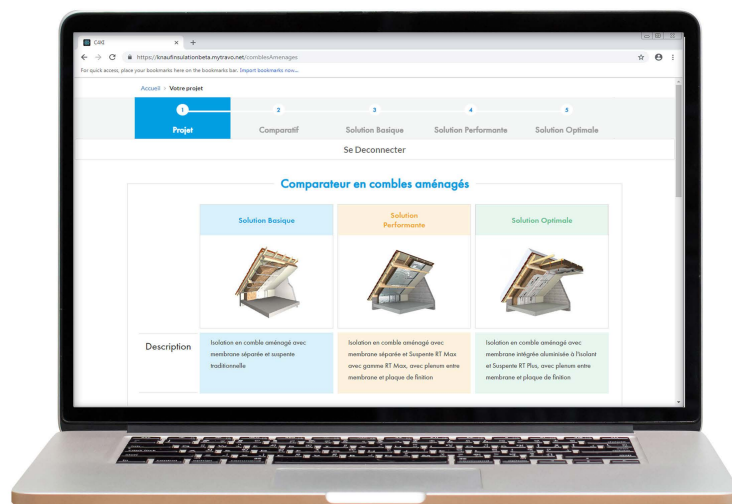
C4Q
https://knaufinsulationbeta.mytravo.net/comblesAmenages
For quick access, place your bookmarks here on the bookmarks bar. Import bookmarks now...

Accueil > Votre projet

1 Projet
2 Comparatif
3 Solution Basique
4 Solution Performante
5 Solution Optimale

Se Deconnecter

Comparateur en combles aménagés

| | Solution Basique | Solution Performante | Solution Optimale |
|---|---|---|---|
| Description | Isolation en comble aménagé avec membrane séparée et suspente traditionnelle | Isolation en comble aménagé avec membrane séparée et Suspente RT Max avec gamme RT Max, avec plenum entre membrane et plaque de finition | Isolation en comble aménagé avec membrane intégrée aluminisée à l'isolant et Suspente RT Plus, avec plenum entre membrane et plaque de finition |